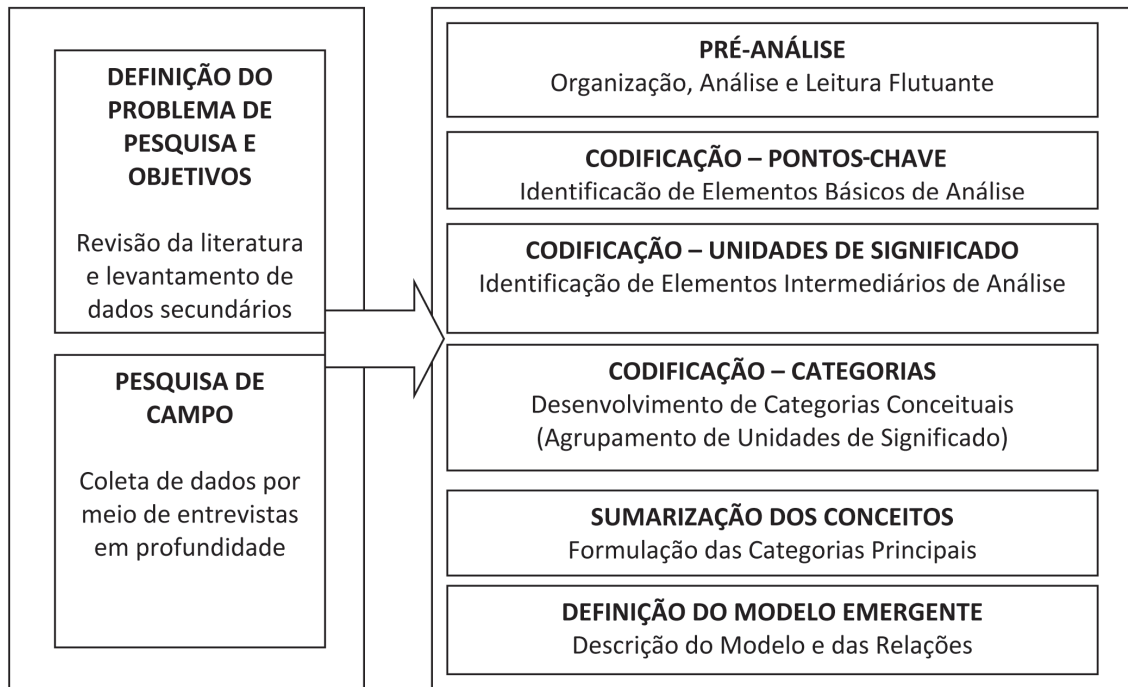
DEFINIÇÃO DO PROBLEMA DE PESQUISA E OBJETIVOS

Revisão da literatura e levantamento de dados secundários

PESQUISA DE CAMPO

Coleta de dados por meio de entrevistas em profundidade

PRÉ-ANÁLISE
Organização, Análise e Leitura Flutuante

CODIFICAÇÃO – PONTOS-CHAVE
Identificacão de Elementos Básicos de Análise

CODIFICAÇÃO – UNIDADES DE SIGNIFICADO
Identificação de Elementos Intermediários de Análise

CODIFICAÇÃO – CATEGORIAS
Desenvolvimento de Categorias Conceituais
(Agrupamento de Unidades de Significado)

SUMARIZAÇÃO DOS CONCEITOS
Formulação das Categorias Principais

DEFINIÇÃO DO MODELO EMERGENTE
Descrição do Modelo e das Relações